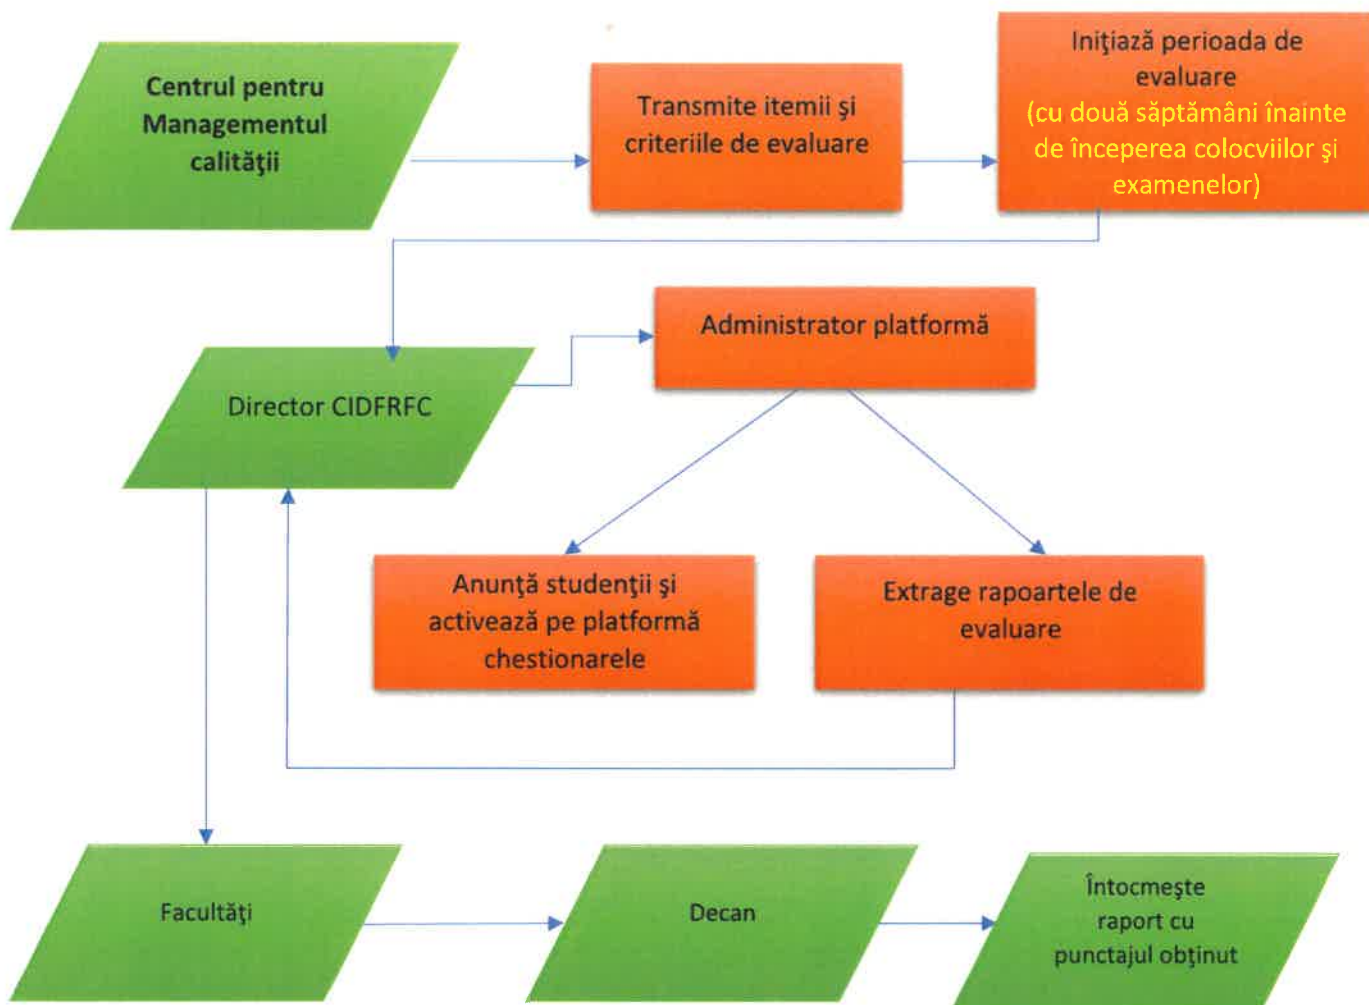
Centrul pentru Managementul calităţii

Transmite itemii şi criteriile de evaluare

Iniţiază perioada de evaluare
(cu două săptămâni înainte de începerea colocviilor şi examenelor)

Director CIDFRFC

Administrator platformă

Anunţă studenţii şi activează pe platformă chestionarele

Extrage rapoartele de evaluare

Facultăţi

Decan

Întocmeşte raport cu punctajul obţinut